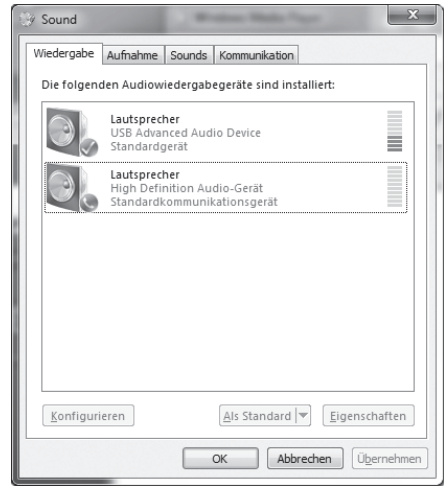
Sound

Windows Media Player

Wiedergabe | Aufnahme | Sounds | Kommunikation

Die folgenden Audiowiedergabegeräte sind installiert:

Lautsprecher
USB Advanced Audio Device
Standardgerät

Lautsprecher
High Definition Audio-Gerät
Standardkommunikationsgerät

Konfigurieren

Als Standard

Eigenschaften

OK

Abbrechen

Übernehmen